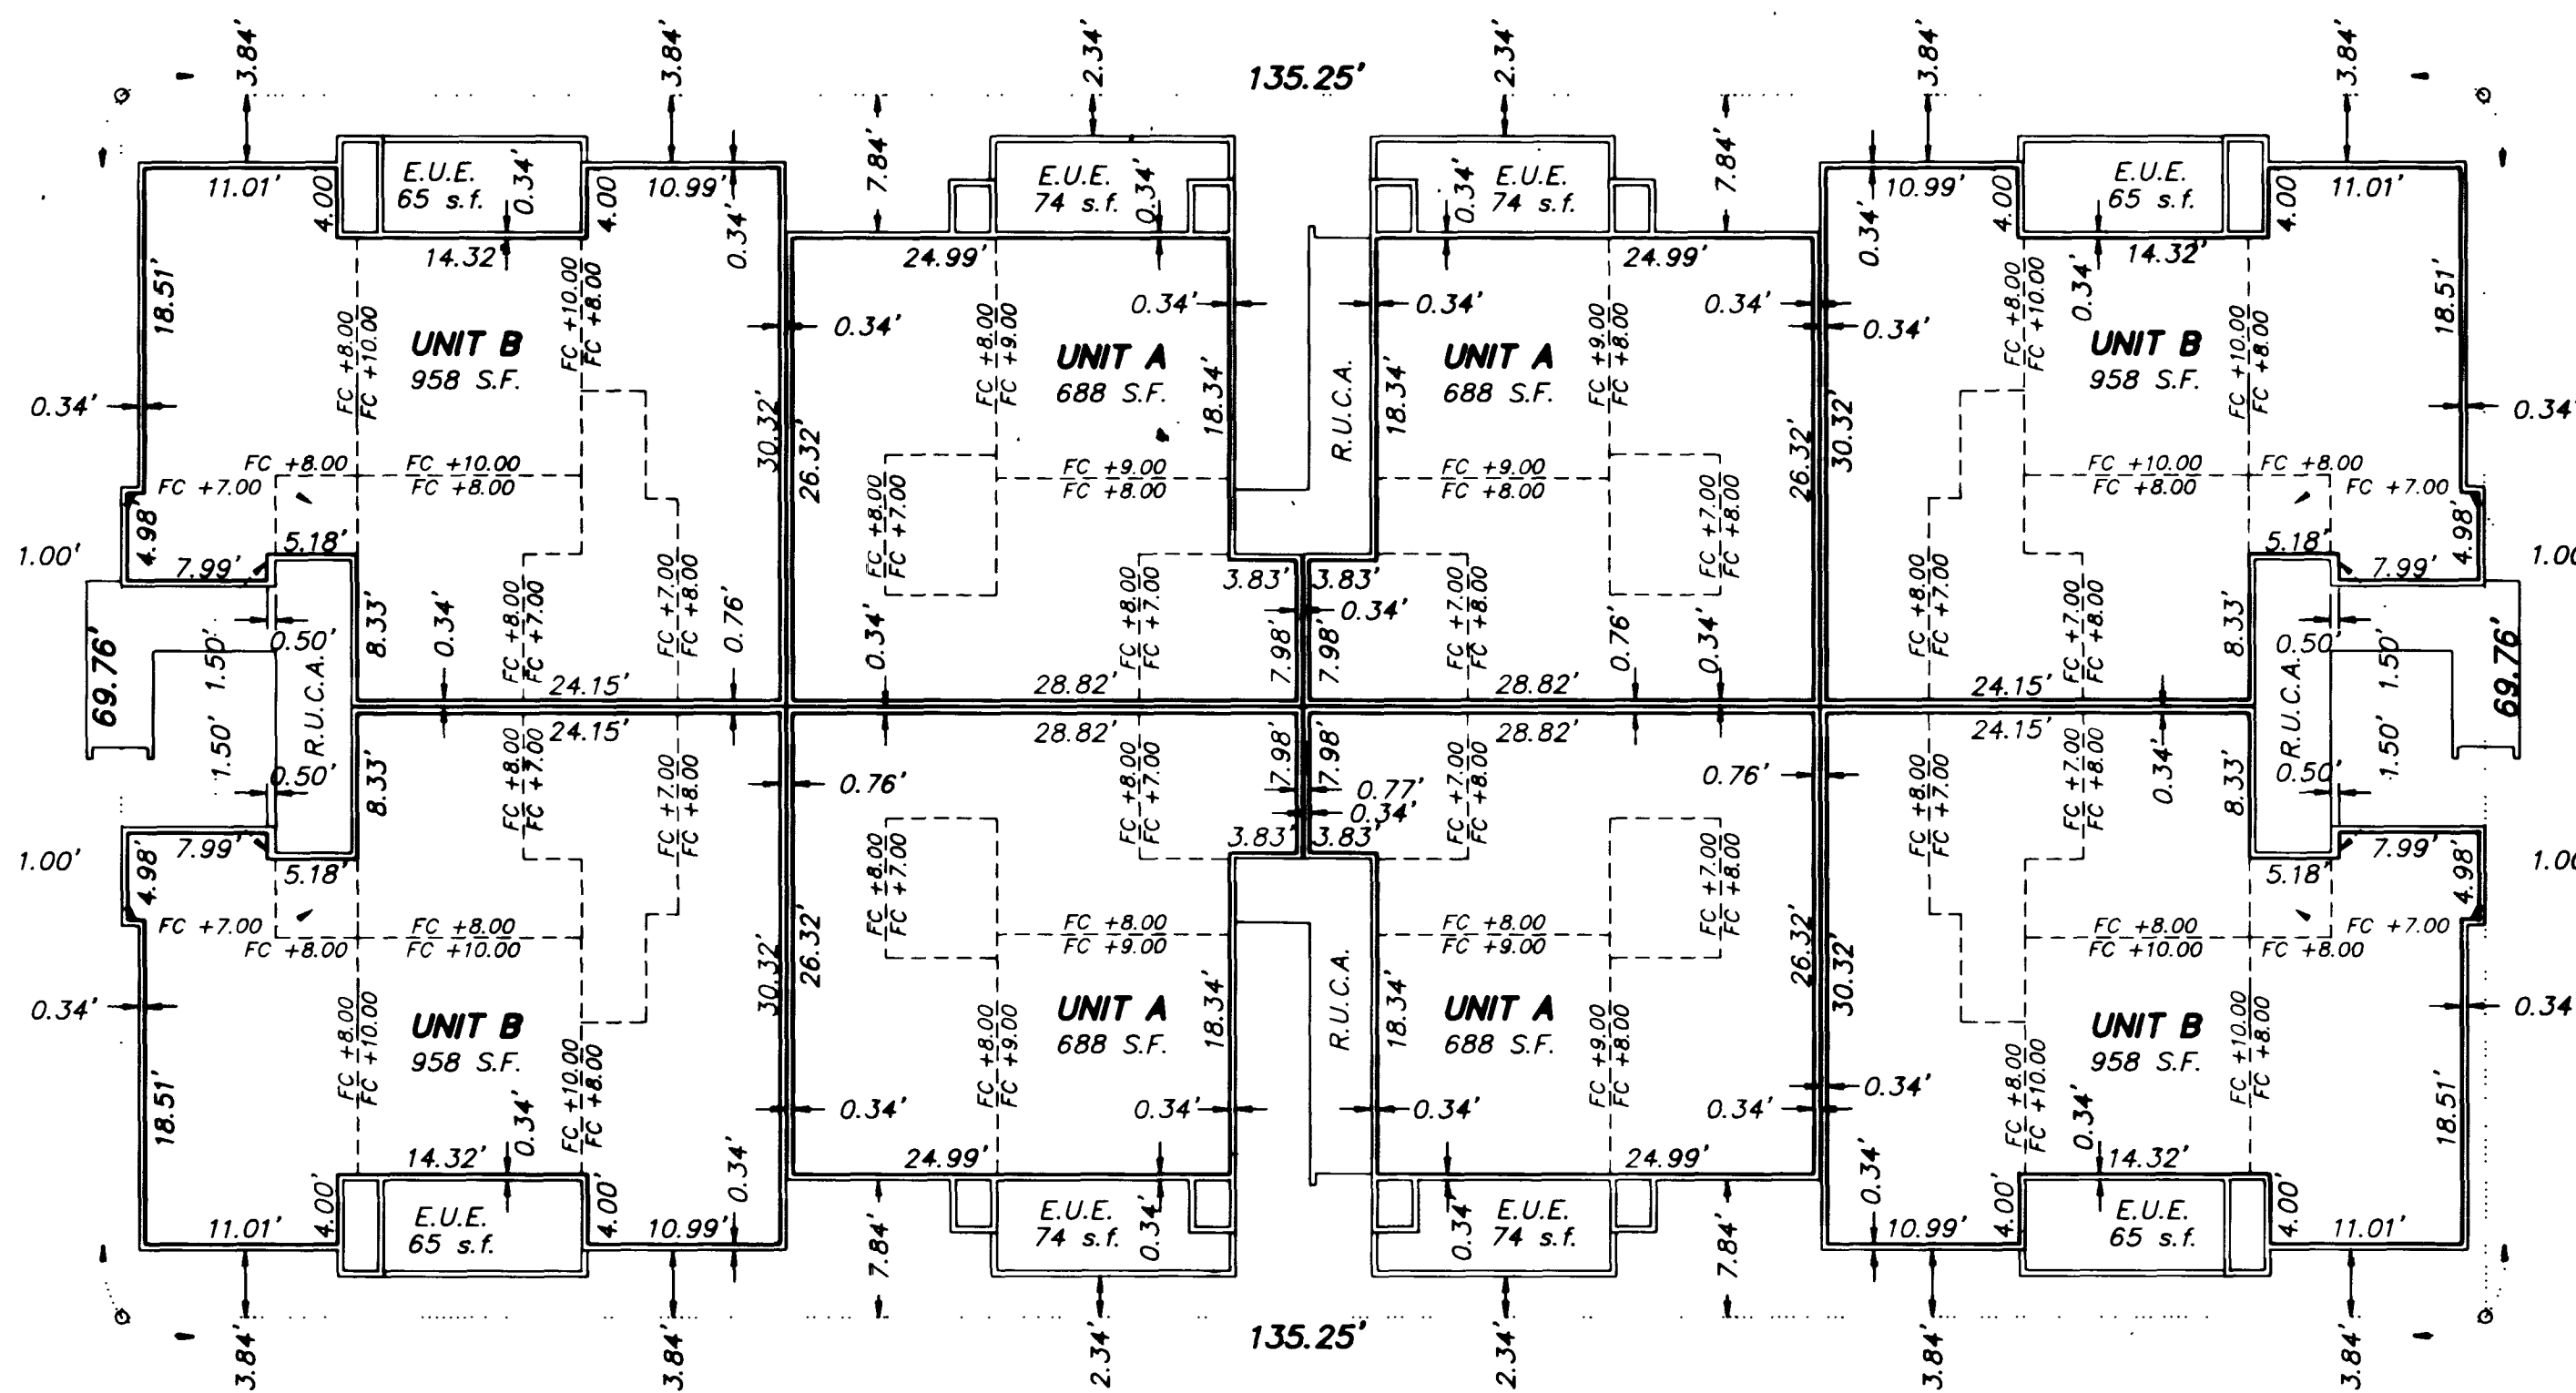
3.84' 3.84' 2.34' 135.25' 2.34' 3.84' 3.84'

7.84' 7.84'

E.U.E.
65 s.f.

E.U.E.
74 s.f.

E.U.E.
74 s.f.

E.U.E.
65 s.f.

11.01' 4.00 0.34' 4.00 10.99' 0.34' 0.34' 0.34' 10.99' 4.00 0.34' 4.00 11.01'

14.32' 24.99' 24.99' 14.32'

18.51' 0.34' 0.34' 0.34' 0.34' 0.34' 18.51'

UNIT B
958 S.F.

UNIT A
688 S.F.

R.U.C.A.

UNIT A
688 S.F.

UNIT B
958 S.F.

FC +8.00
FC +10.00

FC +10.00
FC +8.00

FC +8.00
FC +9.00

FC +9.00
FC +8.00

FC +8.00
FC +10.00

FC +10.00
FC +8.00

0.34' 30.32' 26.32' 18.34' 18.34' 26.32' 30.32' 0.34'

FC +8.00 FC +10.00
FC +7.00 FC +8.00

FC +9.00
FC +8.00

FC +9.00
FC +8.00

FC +10.00 FC +8.00
FC +8.00 FC +7.00

FC +8.00
FC +7.00

FC +7.00
FC +8.00

4.98 5.18' 7.99' 1.00' 3.83' 3.83' 5.18' 7.99' 4.98' 1.00'

69.76' 1.50' 0.50' 8.33' 0.34' 0.76' 0.34' 7.98' 7.98' 0.34' 0.76' 0.34' 8.33' 0.50' 1.50' 69.76'

FC +8.00
FC +7.00

FC +7.00
FC +8.00

FC +8.00
FC +7.00

FC +7.00
FC +8.00

FC +8.00
FC +7.00

FC +7.00
FC +8.00

R.U.C.A. 24.15' 28.82' 28.82' 24.15' R.U.C.A.

24.15' 28.82' 28.82' 24.15'

1.50' 0.50' 8.33' 0.76' 7.98' 7.98' 0.77' 0.34' 0.76' 0.34' 8.33' 0.50' 1.50'

7.99' 5.18' 1.00' 4.98' 3.83' 3.83' 7.99' 5.18' 1.00' 4.98'

FC +7.00 FC +8.00
FC +8.00 FC +10.00

FC +8.00
FC +9.00

FC +8.00
FC +9.00

FC +8.00 FC +7.00
FC +10.00 FC +8.00

0.34' 30.32' 26.32' 18.34' R.U.C.A. 18.34' 26.32' 30.32' 0.34'

UNIT B
958 S.F.

UNIT A
688 S.F.

UNIT A
688 S.F.

UNIT B
958 S.F.

18.51' 0.34' 0.34' 0.34' 0.34' 0.34' 0.34' 0.34' 18.51'

14.32' 24.99' 24.99' 14.32'

11.01' 4.00' 0.34' 4.00' 10.99' 0.34' 0.34' 0.34' 10.99' 4.00' 4.00' 11.01'

E.U.E.
65 s.f.

E.U.E.
74 s.f.

E.U.E.
74 s.f.

E.U.E.
65 s.f.

7.84' 7.84'

3.84' 3.84' 2.34' 135.25' 2.34' 3.84' 3.84'